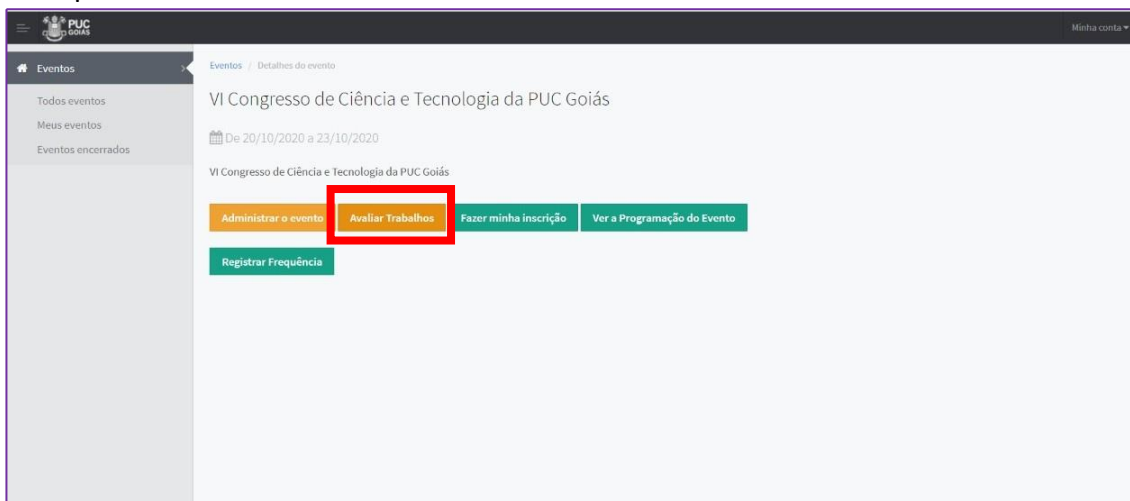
PUC GOIÁS

Minha conta

Eventos

Todos eventos

Meus eventos

Eventos encerrados

Eventos / Detalhes do evento

VI Congresso de Ciência e Tecnologia da PUC Goiás

De 20/10/2020 a 23/10/2020

VI Congresso de Ciência e Tecnologia da PUC Goiás

Administrar o evento

Avaliar Trabalhos

Fazer minha inscrição

Ver a Programação do Evento

Registrar Frequência